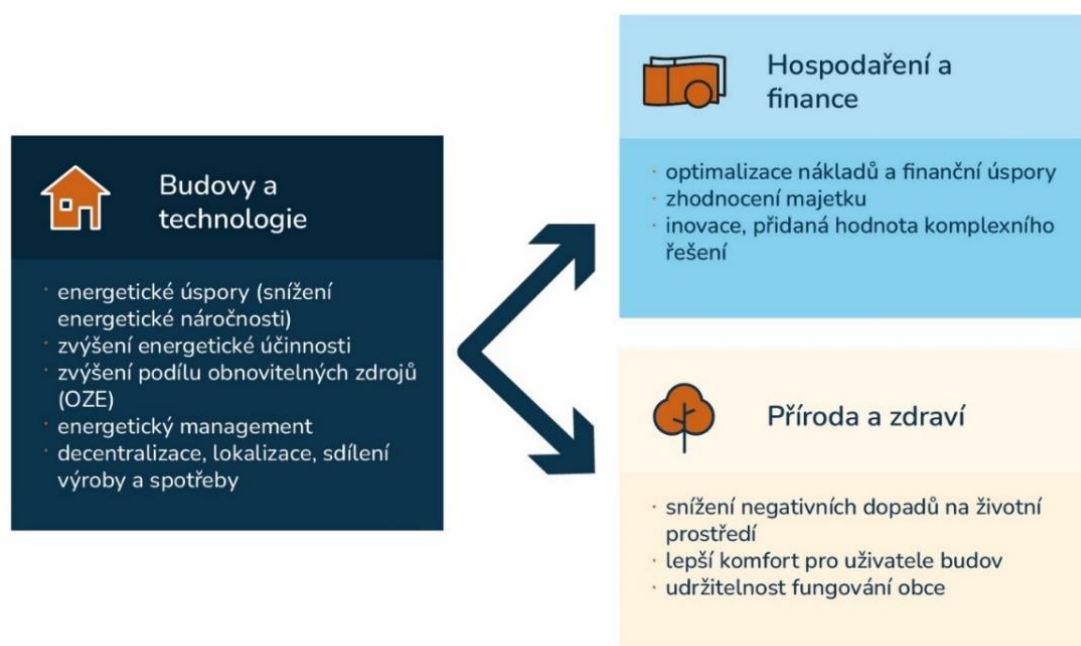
Budovy a technologie

· energetické úspory (snížení energetické náročnosti)
· zvýšení energetické účinnosti
· zvýšení podílu obnovitelných zdrojů (OZE)
· energetický management
· decentralizace, lokalizace, sdílení výroby a spotřeby

Hospodaření a finance

· optimalizace nákladů a finanční úspory
· zhodnocení majetku
· inovace, přidaná hodnota komplexního řešení

Příroda a zdraví

· snížení negativních dopadů na životní prostředí
· lepší komfort pro uživatele budov
· udržitelnost fungování obce